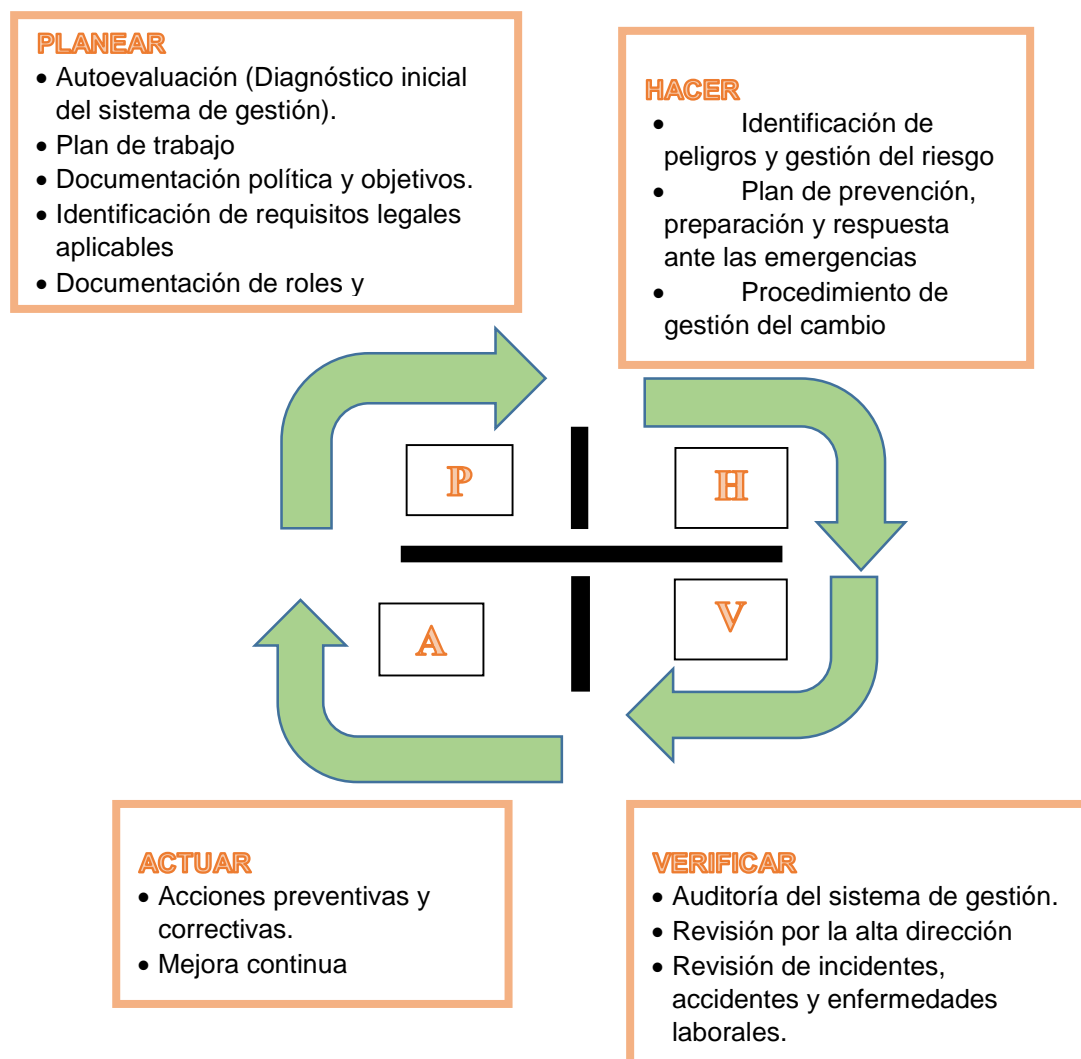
PLANEAR
- Autoevaluación (Diagnóstico inicial del sistema de gestión).
- Plan de trabajo
- Documentación política y objetivos.
- Identificación de requisitos legales aplicables
- Documentación de roles y

HACER
- Identificación de peligros y gestión del riesgo
- Plan de prevención, preparación y respuesta ante las emergencias
- Procedimiento de gestión del cambio

P

H

A

V

ACTUAR
- Acciones preventivas y correctivas.
- Mejora continua

VERIFICAR
- Auditoría del sistema de gestión.
- Revisión por la alta dirección
- Revisión de incidentes, accidentes y enfermedades laborales.